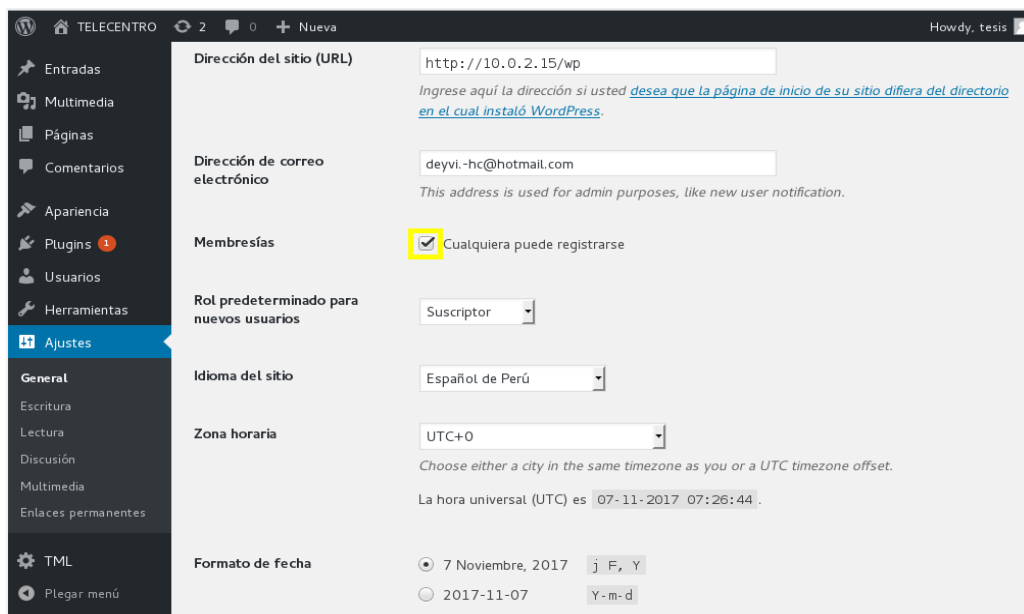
TELECENTRO 2 0 Nueva

Howdy, tesis

Entradas
Multimedia
Páginas
Comentarios
Apariencia
Plugins 1
Usuarios
Herramientas
Ajustes
General
Escritura
Lectura
Discusión
Multimedia
Enlaces permanentes
TML
Plegar menú

Dirección del sitio (URL)
http://10.0.2.15/wp
Ingrese aquí la dirección si usted desea que la página de inicio de su sitio difiera del directorio en el cual instaló WordPress.

Dirección de correo electrónico
deyvi.-hc@hotmail.com
This address is used for admin purposes, like new user notification.

Membresías
Cualquiera puede registrarse

Rol predeterminado para nuevos usuarios
Suscriptor

Idioma del sitio
Español de Perú

Zona horaria
UTC+0
Choose either a city in the same timezone as you or a UTC timezone offset.
La hora universal (UTC) es 07-11-2017 07:26:44.

Formato de fecha
7 Noviembre, 2017 j F, Y
2017-11-07 Y-m-d